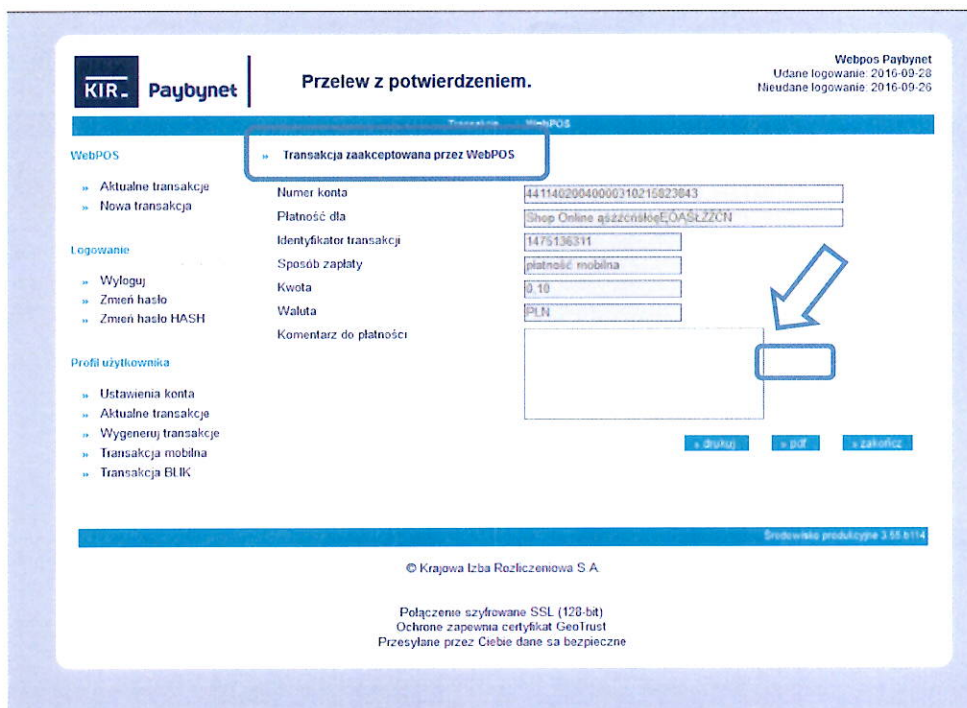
KIR. Paybynet

Przelew z potwierdzeniem.

Webpos Paybynet
Udane logowanie: 2016-09-28
Nieudane logowanie: 2016-09-26

Transakcje — WebPOS

WebPOS

» Aktualne transakcje
» Nowa transakcja

Logowanie

» Wyloguj
» Zmień hasło
» Zmień hasło HASH

Profil użytkownika

» Ustawienia konta
» Aktualne transakcje
» Wygeneruj transakcje
» Transakcja mobilna
» Transakcja BLIK

» Transakcja zaakceptowana przez WebPOS

| | |
|---|---|
| Numer konta | 44114020040000310215823843 |
| Płatność dla | Shop Online ąśżźćńłóęĘÓĄŚŁŻŹĆŃ |
| Identyfikator transakcji | 1475136311 |
| Sposób zapłaty | płatność mobilna |
| Kwota | 0.10 |
| Waluta | PLN |
| Komentarz do płatności | |

» drukuj » pdf » zakończ

Środowisko produkcyjne 3.55.b114

© Krajowa Izba Rozliczeniowa S.A.

Połączenie szyfrowane SSL (128-bit)
Ochronę zapewnia certyfikat GeoTrust
Przesyłane przez Ciebie dane są bezpieczne